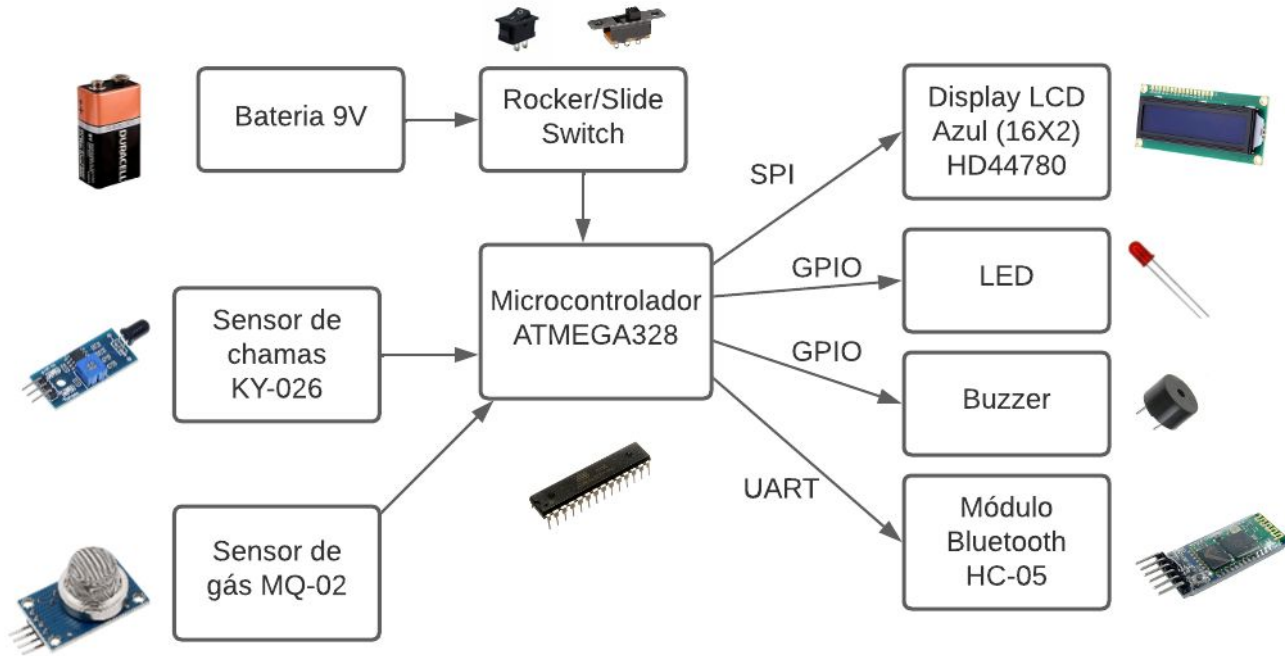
Bateria 9V

Rocker/Slide Switch

Display LCD Azul (16X2) HD44780

SPI

GPIO

LED

Microcontrolador ATMEGA328

Sensor de chamas KY-026

GPIO

Buzzer

UART

Módulo Bluetooth HC-05

Sensor de gás MQ-02

DURACELL